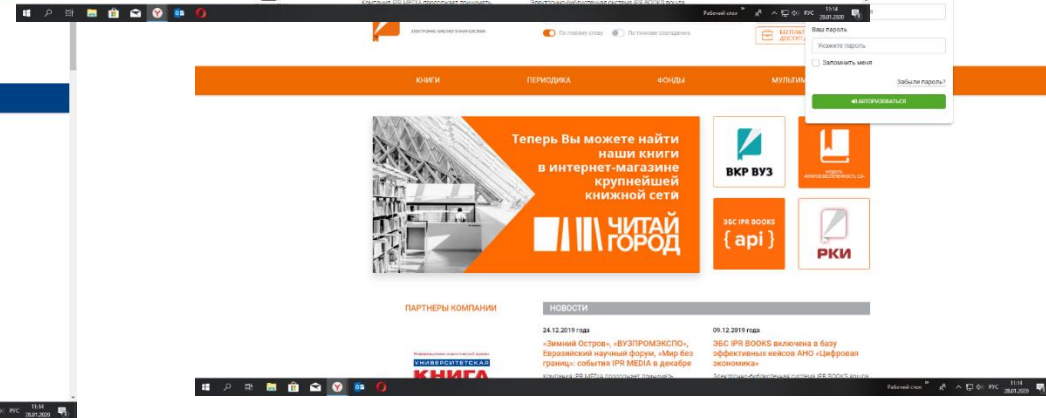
Рабочий стол РУС 11:14 28.01.2020

ЭЛЕКТРОННО-БИБЛИОТЕЧНАЯ СИСТЕМА

По полному слову По точному совпадению

БЕСПЛАТ ДОСТУП

Ваш пароль

Укажите пароль

Запомнить меня

Забыли пароль?

АВТОРИЗОВАТЬСЯ

КНИГИ ПЕРИОДИКА ФОНДЫ МУЛЬТИ

Теперь Вы можете найти наши книги в интернет-магазине крупнейшей книжной сети

ЧИТАЙ ГОРОД

ВКР ВУЗ

ЭБС IPR BOOKS { api }

РКИ

ПАРТНЕРЫ КОМПАНИИ

НОВОСТИ

24.12.2019 года

«Зимний Остров», «ВУЗПРОМЭКСПО», Евразийский научный форум, «Мир без границ»: события IPR MEDIA в декабре

09.12.2019 года

ЭБС IPR BOOKS включена в базу эффективных кейсов АНО «Цифровая экономика»

УНИВЕРСИТЕТСКАЯ КНИГА

Рабочий стол РУС 11:14 28.01.2020

РУС 11:14 28.01.2020